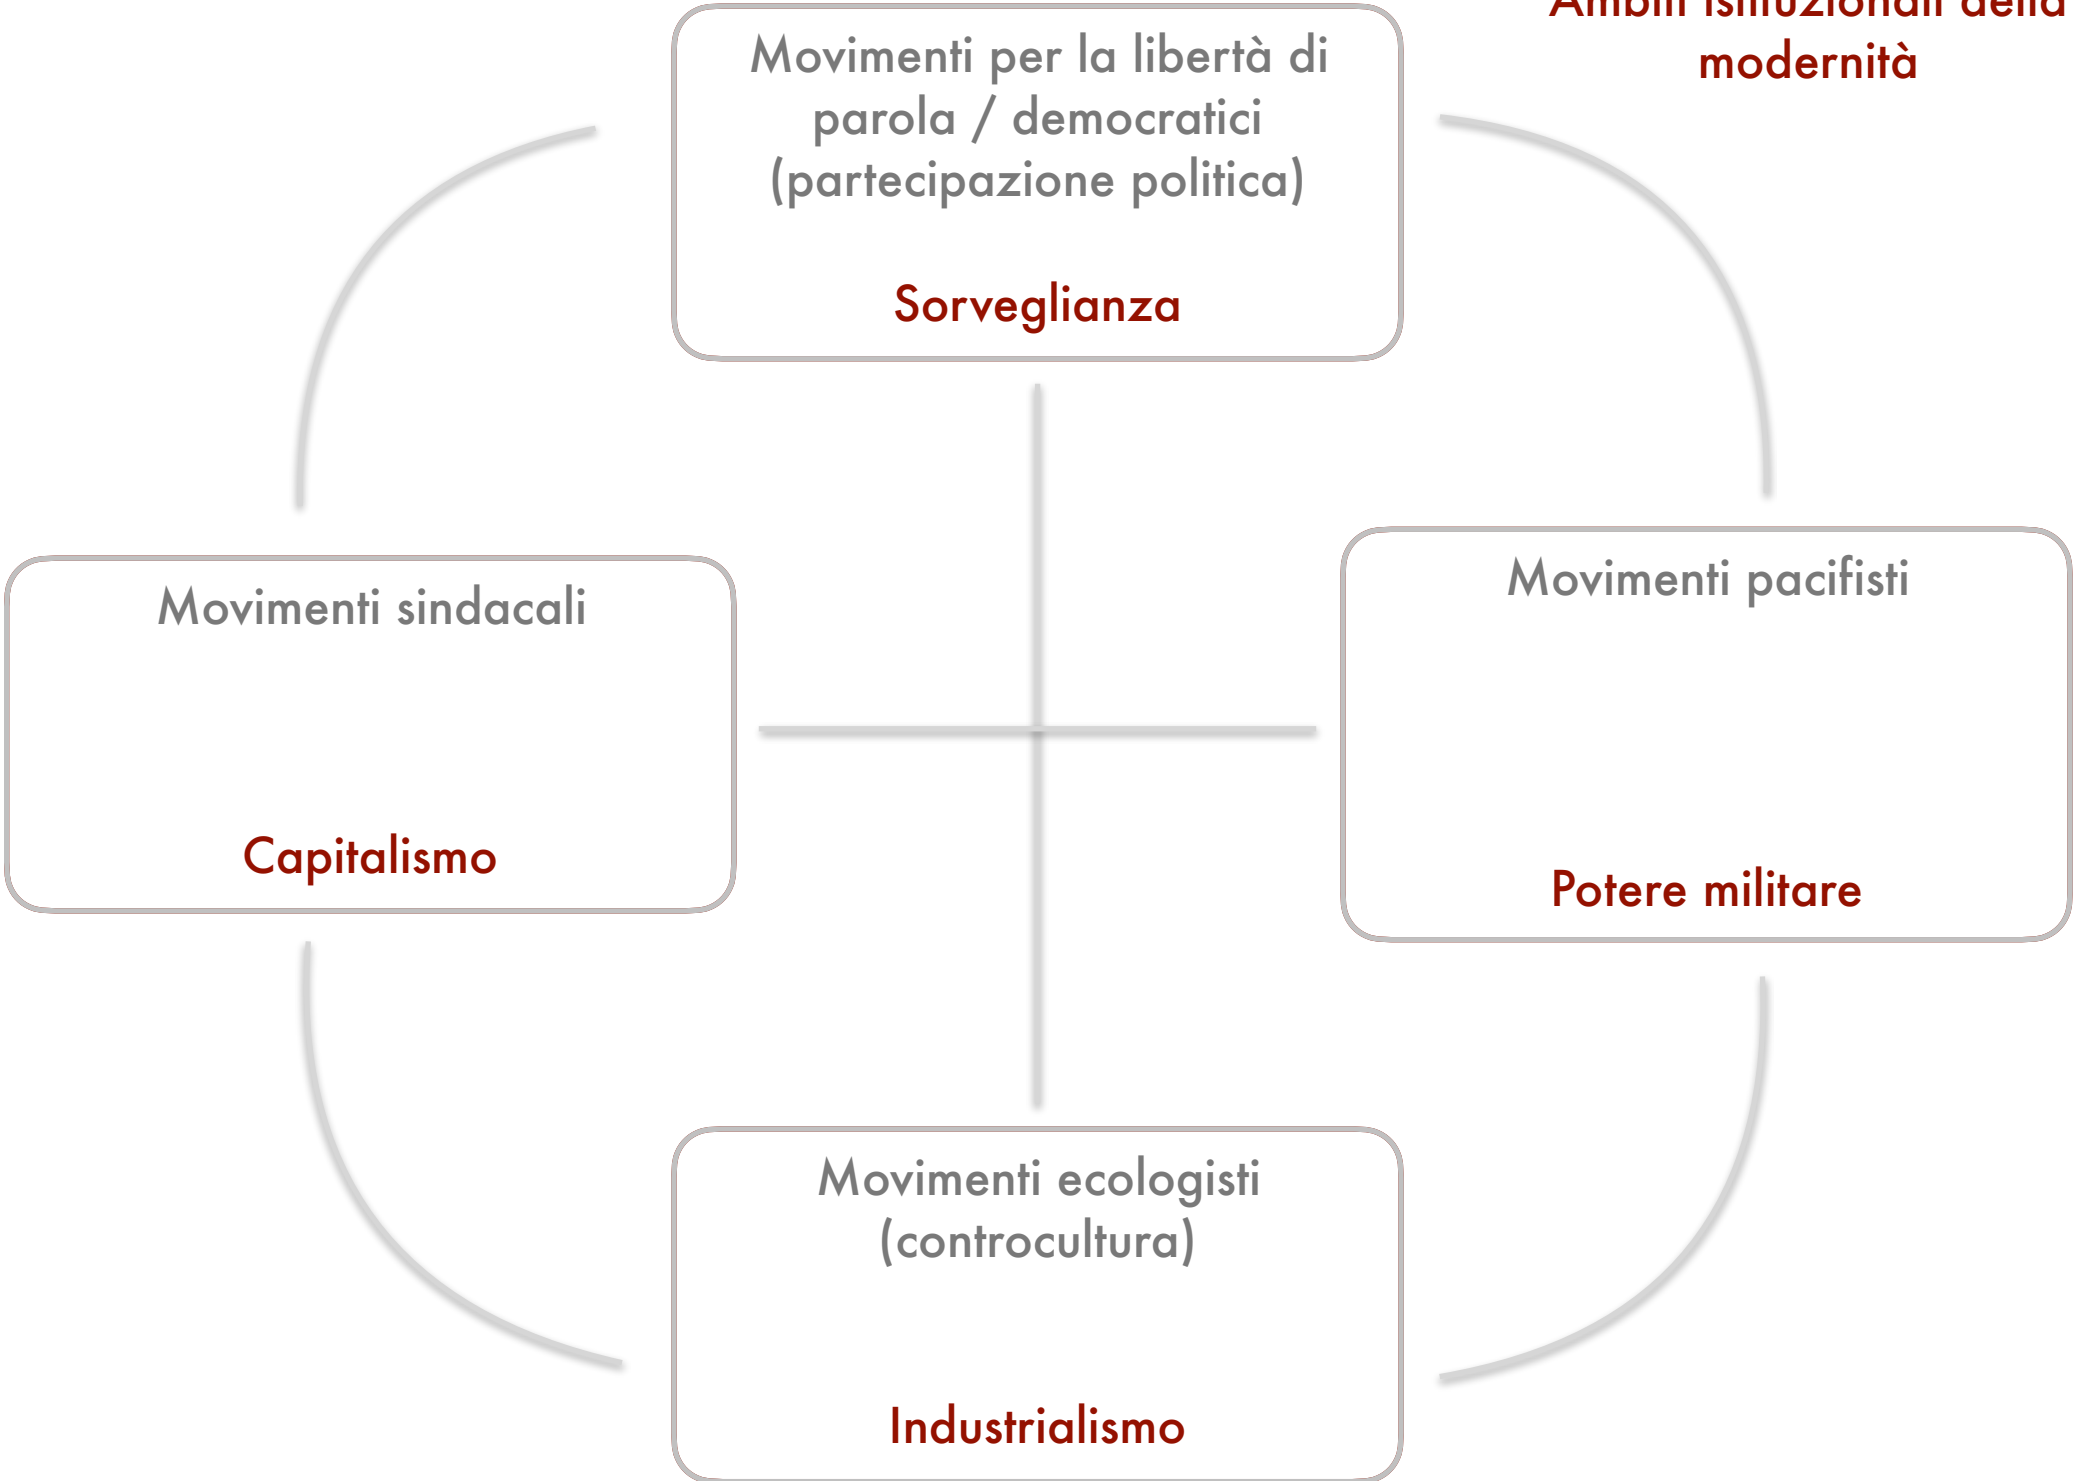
Ambiti istituzionali della modernità

Movimenti per la libertà di parola / democratici (partecipazione politica)

Sorveglianza

Movimenti sindacali

Capitalismo

Movimenti pacifisti

Potere militare

Movimenti ecologisti (controcultura)

Industrialismo